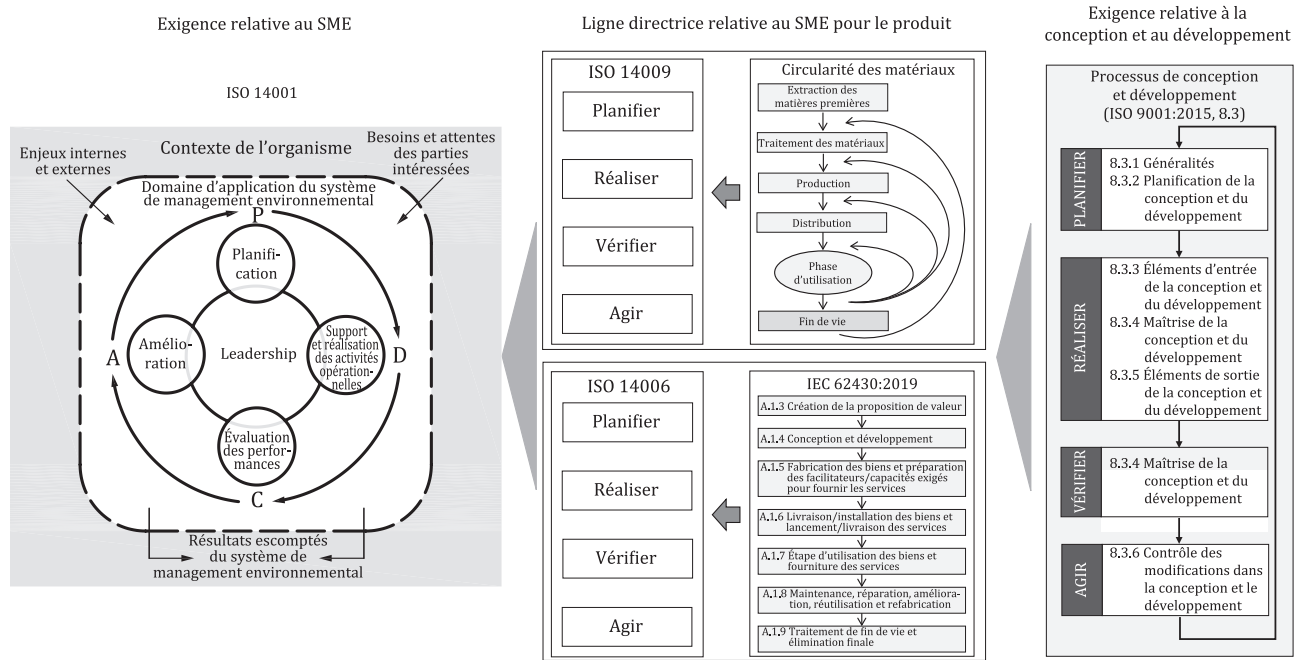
Exigence relative au SME

ISO 14001

Contexte de l'organisme

Enjeux internes et externes

Besoins et attentes des parties intéressées

Domaine d'application du système de management environnemental

P

Planification

Amélioration

Leadership

Support et réalisation des activités opérationnelles

Évaluation des performances

A

D

C

Résultats escomptés du système de management environnemental

Ligne directrice relative au SME pour le produit

ISO 14009

Planifier

Réaliser

Vérifier

Agir

Circularité des matériaux

Extraction des matières premières

Traitement des matériaux

Production

Distribution

Phase d'utilisation

Fin de vie

ISO 14006

Planifier

Réaliser

Vérifier

Agir

IEC 62430:2019

A.1.3 Création de la proposition de valeur

A.1.4 Conception et développement

A.1.5 Fabrication des biens et préparation des facilitateurs/capacités exigés pour fournir les services

A.1.6 Livraison/installation des biens et lancement/livraison des services

A.1.7 Étape d'utilisation des biens et fourniture des services

A.1.8 Maintenance, réparation, amélioration, réutilisation et refabrication

A.1.9 Traitement de fin de vie et élimination finale

Exigence relative à la conception et au développement

Processus de conception et développement (ISO 9001:2015, 8.3)

PLANIFIER

8.3.1 Généralités
8.3.2 Planification de la conception et du développement

RÉALISER

8.3.3 Éléments d'entrée de la conception et du développement
8.3.4 Maîtrise de la conception et du développement
8.3.5 Éléments de sortie de la conception et du développement

VÉRIFIER

8.3.4 Maîtrise de la conception et du développement

AGIR

8.3.6 Contrôle des modifications dans la conception et le développement